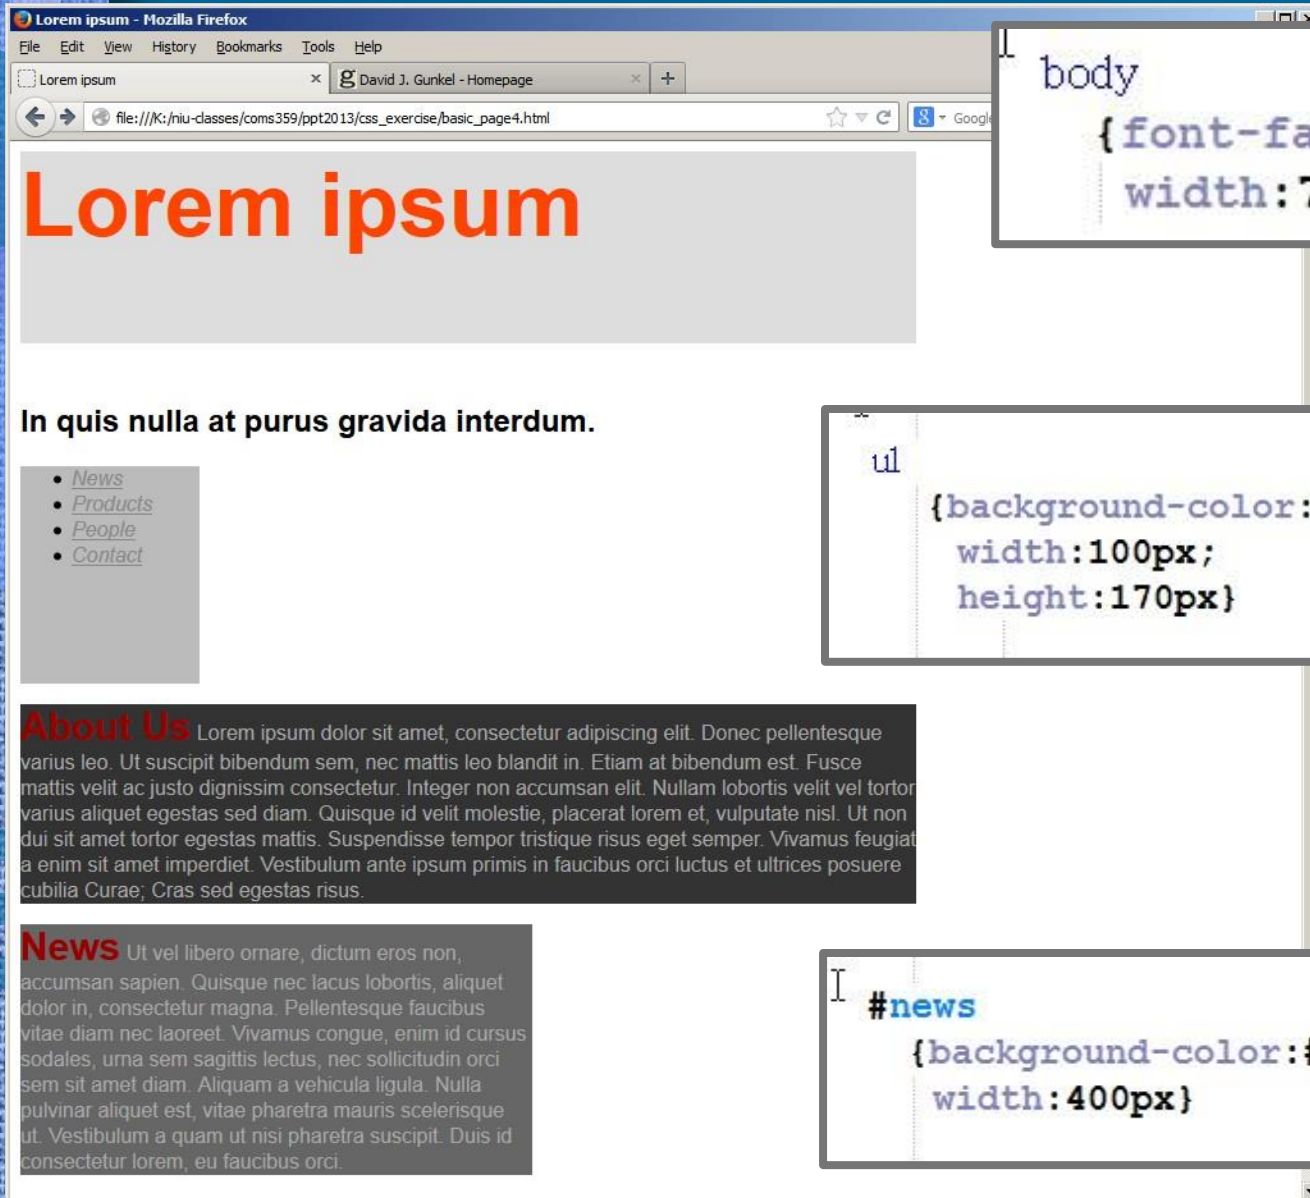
Lorem ipsum - Mozilla Firefox

File Edit View History Bookmarks Tools Help

Lorem ipsum × David J. Gunkel - Homepage × +

file:///K:/niu-classes/coms359/ppt2013/css_exercise/basic_page4.html

Google

Lorem ipsum

In quis nulla at purus gravida interdum.

- News
- Products
- People
- Contact

About Us Lorem ipsum dolor sit amet, consectetur adipiscing elit. Donec pellentesque varius leo. Ut suscipit bibendum sem, nec mattis leo blandit in. Etiam at bibendum est. Fusce mattis velit ac justo dignissim consectetur. Integer non accumsan elit. Nullam lobortis velit vel tortor varius aliquet egestas sed diam. Quisque id velit molestie, placerat lorem et, vulputate nisl. Ut non dui sit amet tortor egestas mattis. Suspendisse tempor tristique risus eget semper. Vivamus feugiat a enim sit amet imperdiet. Vestibulum ante ipsum primis in faucibus orci luctus et ultrices posuere cubilia Curae; Cras sed egestas risus.

News Ut vel libero ornare, dictum eros non, accumsan sapien. Quisque nec lacus lobortis, aliquet dolor in, consectetur magna. Pellentesque faucibus vitae diam nec laoreet. Vivamus congue, enim id cursus sodales, urna sem sagittis lectus, nec sollicitudin orci sem sit amet diam. Aliquam a vehicula ligula. Nulla pulvinar aliquet est, vitae pharetra mauris scelerisque ut. Vestibulum a quam ut nisi pharetra suscipit. Duis id consectetur lorem, eu faucibus orci.

body
{font-fa
width:7

ul
{background-color:
width:100px;
height:170px}

#news
{background-color:#
width:400px}